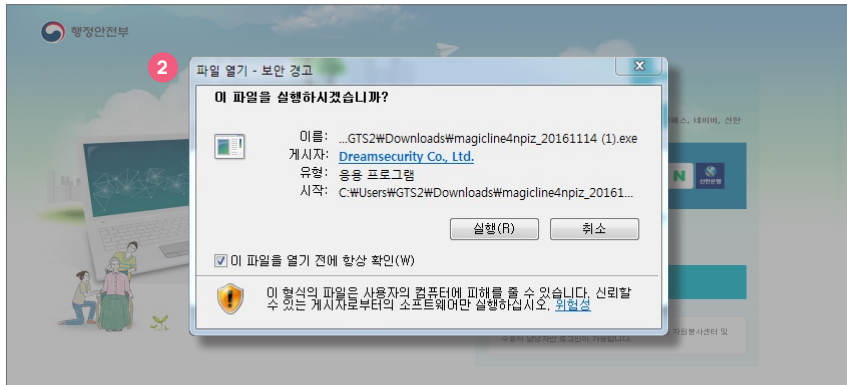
행정안전부

2

파일 열기 - 보안 경고

이 파일을 실행하시겠습니까?

이름: ...GTS2₩Downloads₩magicline4npiz_20161114 (1).exe
게시자: Dreamsecurity Co., Ltd.
유형: 응용 프로그램
시작: C:₩Users₩GTS2₩Downloads₩magicline4npiz_20161...

실행(R) 취소

이 파일을 열기 전에 항상 확인(W)

이 형식의 파일은 사용자의 컴퓨터에 피해를 줄 수 있습니다. 신뢰할 수 있는 게시자로부터의 소프트웨어만 실행하십시오. 위험성

N